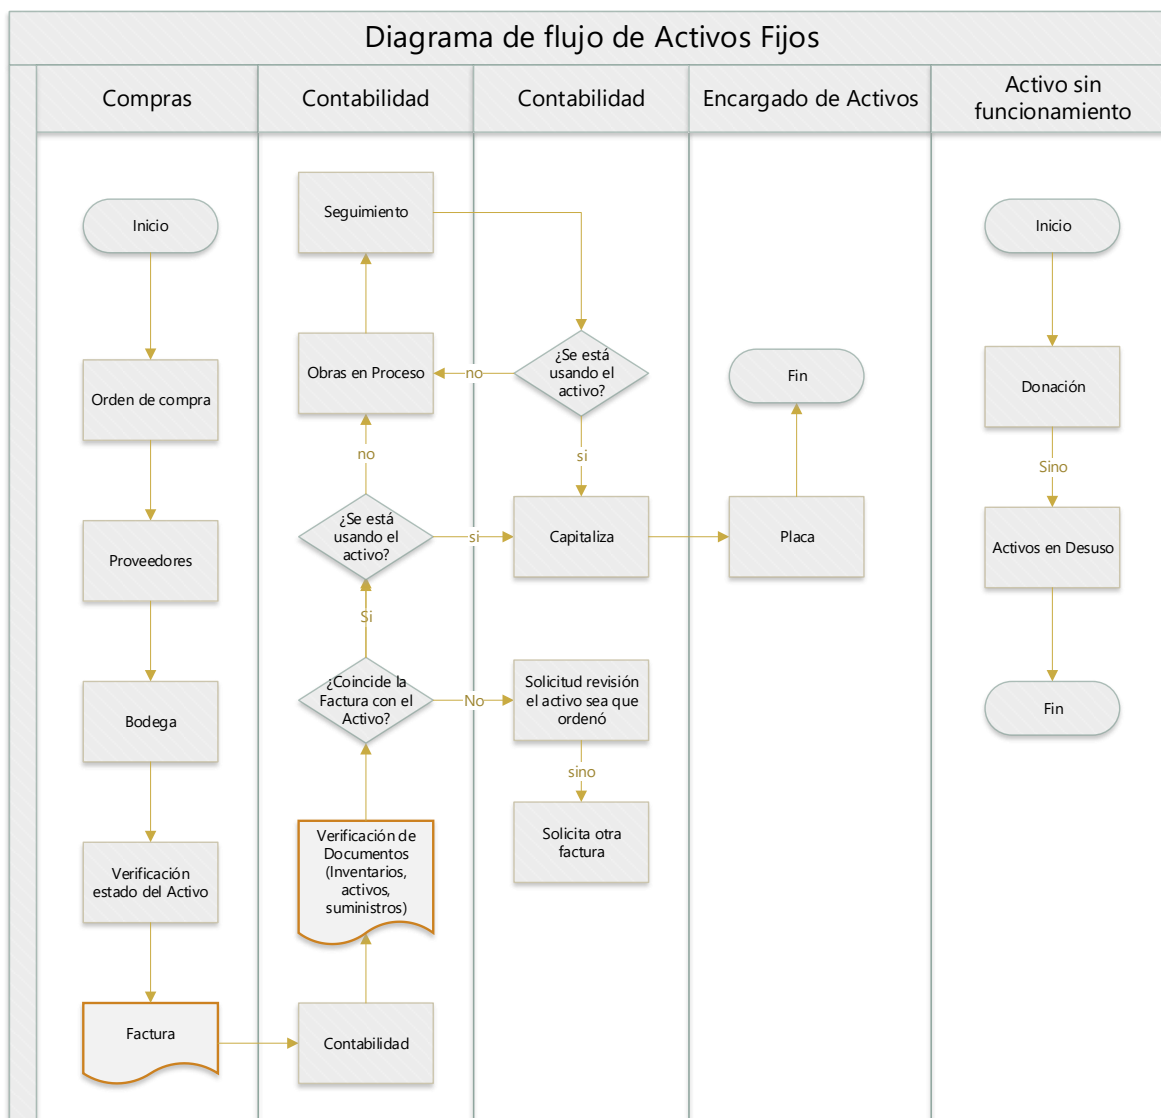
Diagrama de flujo de Activos Fijos

Compras

Contabilidad

Contabilidad

Encargado de Activos

Activo sin funcionamiento

Inicio

Orden de compra

Proveedores

Bodega

Verificación estado del Activo

Factura

Seguimiento

Obras en Proceso

no

¿Se está usando el activo?

Si

¿Coincide la Factura con el Activo?

Verificación de Documentos (Inventarios, activos, suministros)

Contabilidad

¿Se está usando el activo?

no

si

si

Capitaliza

No

Solicitud revisión el activo sea que ordenó

sino

Solicita otra factura

Fin

Placa

Inicio

Donación

Sino

Activos en Desuso

Fin